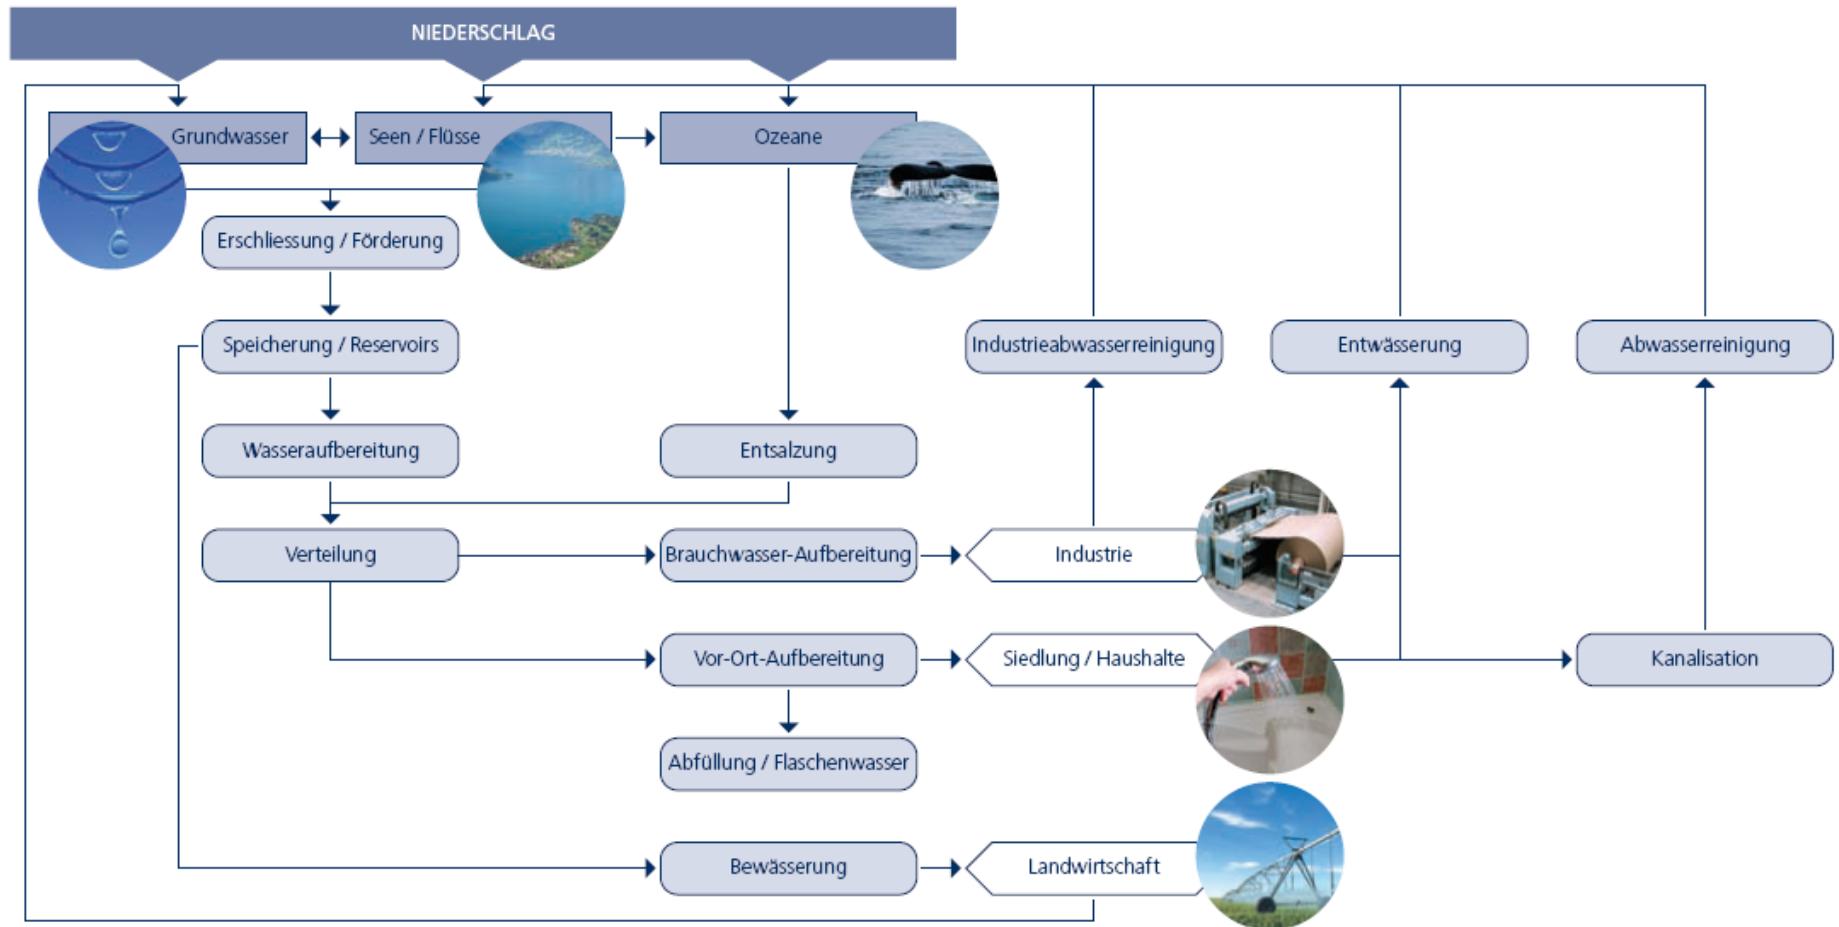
NIEDERSCHLAG

Grundwasser

Seen / Flüsse

Ozeane

Erschliessung / Förderung

Speicherung / Reservoirs

Industrieabwasserreinigung

Entwässerung

Abwasserreinigung

Wasseraufbereitung

Entsalzung

Verteilung

Brauchwasser-Aufbereitung

Industrie

Vor-Ort-Aufbereitung

Siedlung / Haushalte

Kanalisation

Abfüllung / Flaschenwasser

Bewässerung

Landwirtschaft